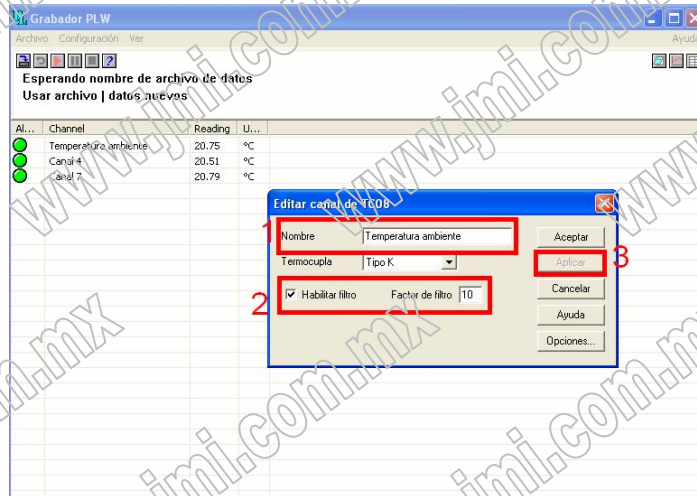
Grabador PLW

Archivo Configuración Ver Ayuda

Esperando nombre de archivo de datos
Usar archivo | datos nuevos

| Al... | Channel | Reading | U... |
|---|---|---|---|
| | Temperatura ambiente | 20.75 | °C |
| | Canal 4 | 20.51 | °C |
| | Canal 7 | 20.79 | °C |

Editar canal de TC08

1 Nombre Temperatura ambiente

Termocupla Tipo K

2 Habilitar filtro Factor de filtro 10

Aceptar
Aplicar 3
Cancelar
Ayuda
Opciones...

www.jmi.com.mx